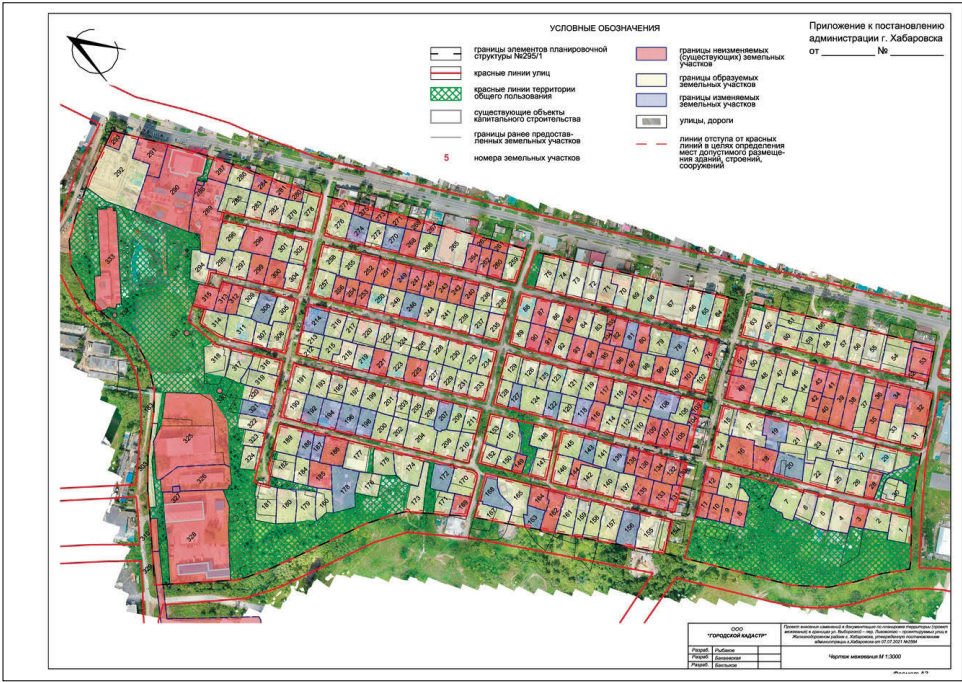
УСЛОВНЫЕ ОБОЗНАЧЕНИЯ

Приложение к постановлению администрации г. Хабаровска
от __________ № __________

границы элементов планировочной структуры №295/1

красные линии улиц

красные линии территории общего пользования

существующие объекты капитального строительства

границы ранее предоставленных земельных участков

5 номера земельных участков

границы неизменяемых (существующих) земельных участков

границы образуемых земельных участков

границы изменяемых земельных участков

улицы, дороги

линии отступа от красных линий в целях определения мест допустимого размещения зданий, строений, сооружений

ООО "ГОРОДСКОЙ КАДАСТР"

Разраб. Рыбаков
Разраб. Баранова
Разраб. Васильев

Чертеж межевания М 1:3000

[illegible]